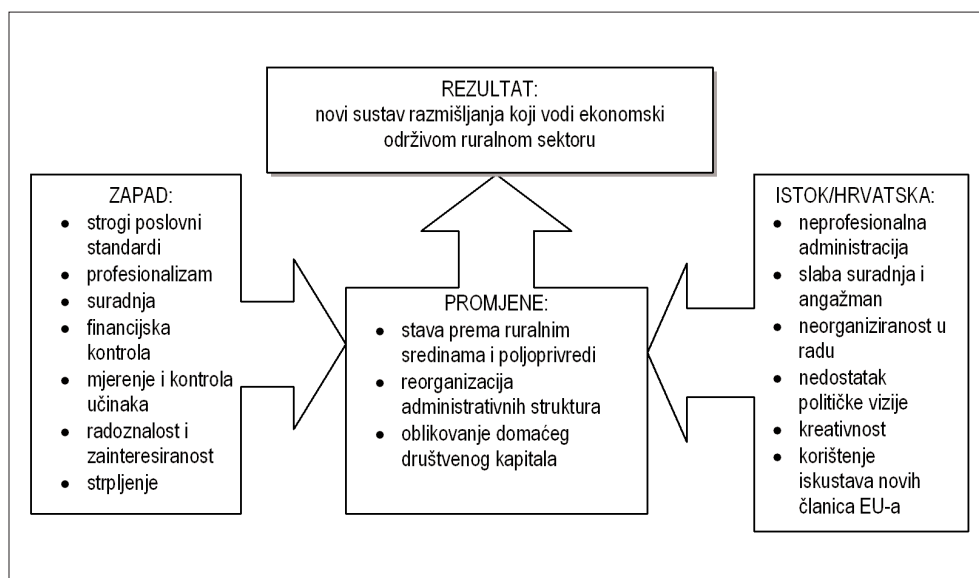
REZULTAT:
novi sustav razmišljanja koji vodi ekonomski održivom ruralnom sektoru

ZAPAD:
- strogi poslovni standardi
- profesionalizam
- suradnja
- financijska kontrola
- mjerenje i kontrola učinaka
- radoznalost i zainteresiranost
- strpljenje

PROMJENE:
- stava prema ruralnim sredinama i poljoprivredi
- reorganizacija administrativnih struktura
- oblikovanje domaćeg društvenog kapitala

ISTOK/HRVATSKA:
- neprofesionalna administracija
- slaba suradnja i angažman
- neorganiziranost u radu
- nedostatak političke vizije
- kreativnost
- korištenje iskustava novih članica EU-a